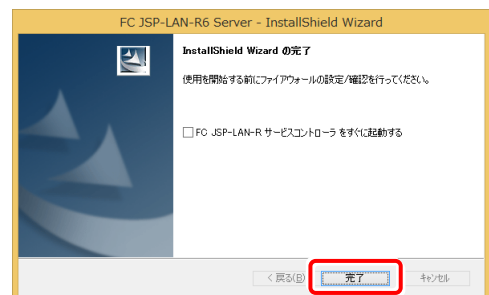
FC JSP-LAN-R6 Server - InstallShield Wizard

InstallShield Wizard の完了

使用を開始する前にファイアウォールの設定/確認を行ってください。

FC JSP-LAN-R サービスコントローラ をすぐに起動する

< 戻る(B)
完了
キャンセル